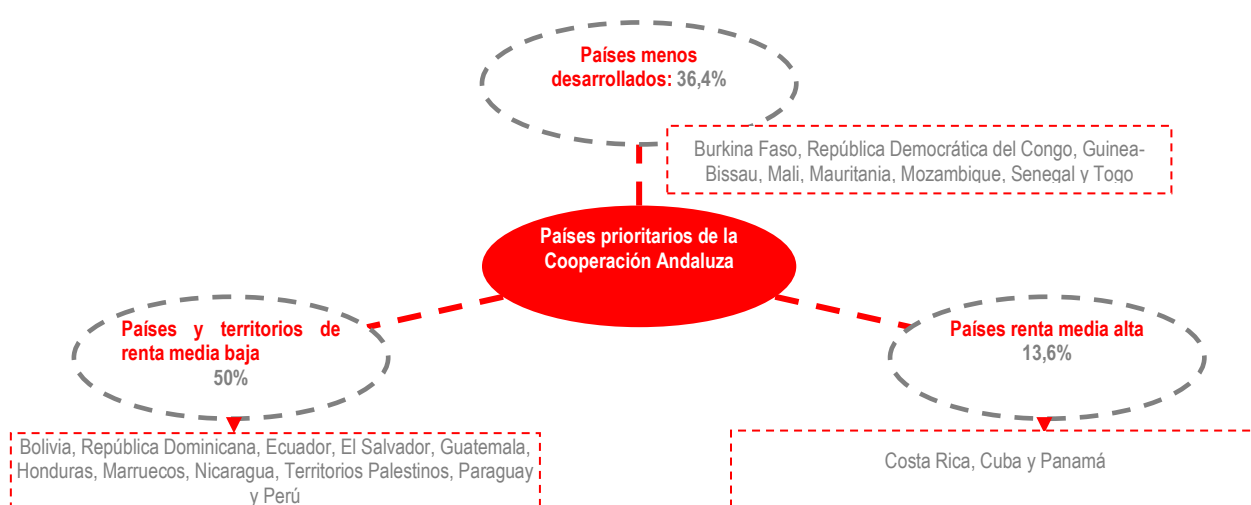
Países menos desarrollados: 36,4%

Burkina Faso, República Democrática del Congo, Guinea-Bissau, Mali, Mauritania, Mozambique, Senegal y Togo

Países prioritarios de la Cooperación Andaluza

Países y territorios de renta media baja 50%

Bolivia, República Dominicana, Ecuador, El Salvador, Guatemala, Honduras, Marruecos, Nicaragua, Territorios Palestinos, Paraguay y Perú

Países renta media alta 13,6%

Costa Rica, Cuba y Panamá